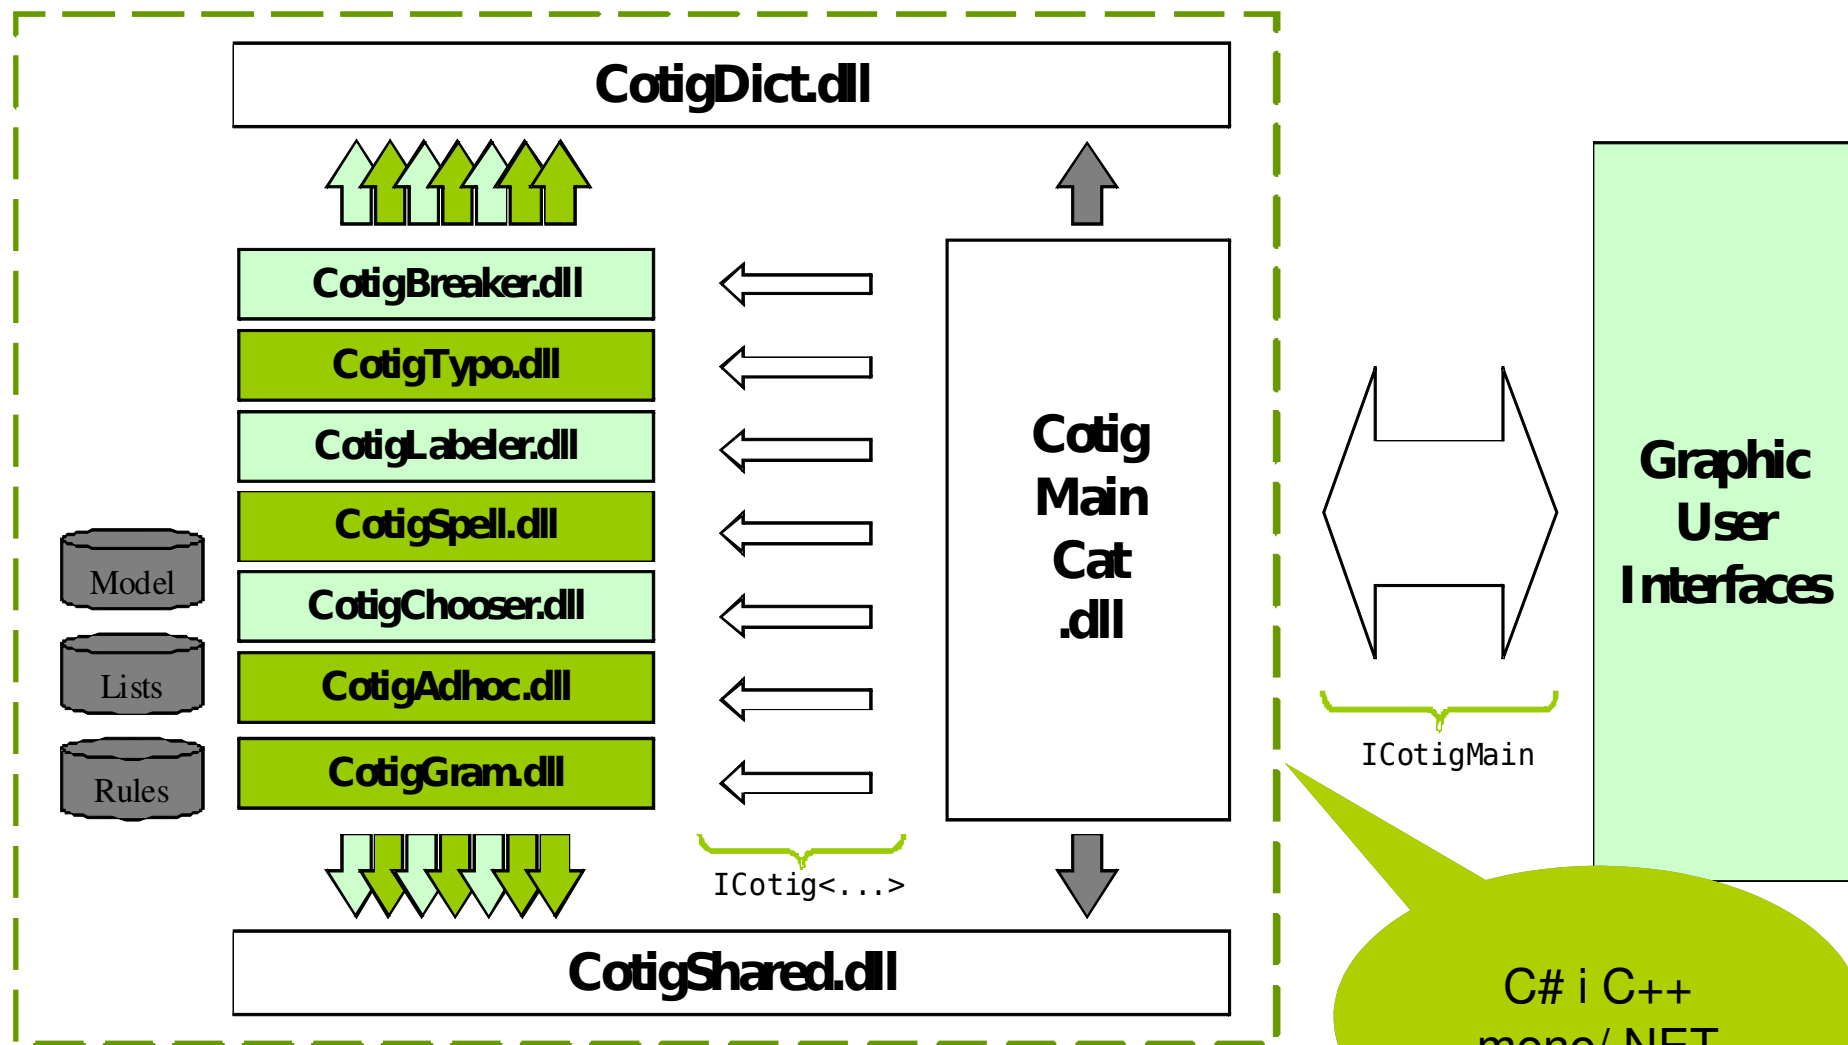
CotigDict.dll

CotigBreaker.dll
CotigTypo.dll
CotigLabeler.dll
CotigSpell.dll
CotigChooser.dll
CotigAdhoc.dll
CotigGram.dll

Model
Lists
Rules

Cotig Main Cat .dll

ICotig<...>

CotigShared.dll

ICotigMain

Graphic User Interfaces

C# i C++
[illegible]